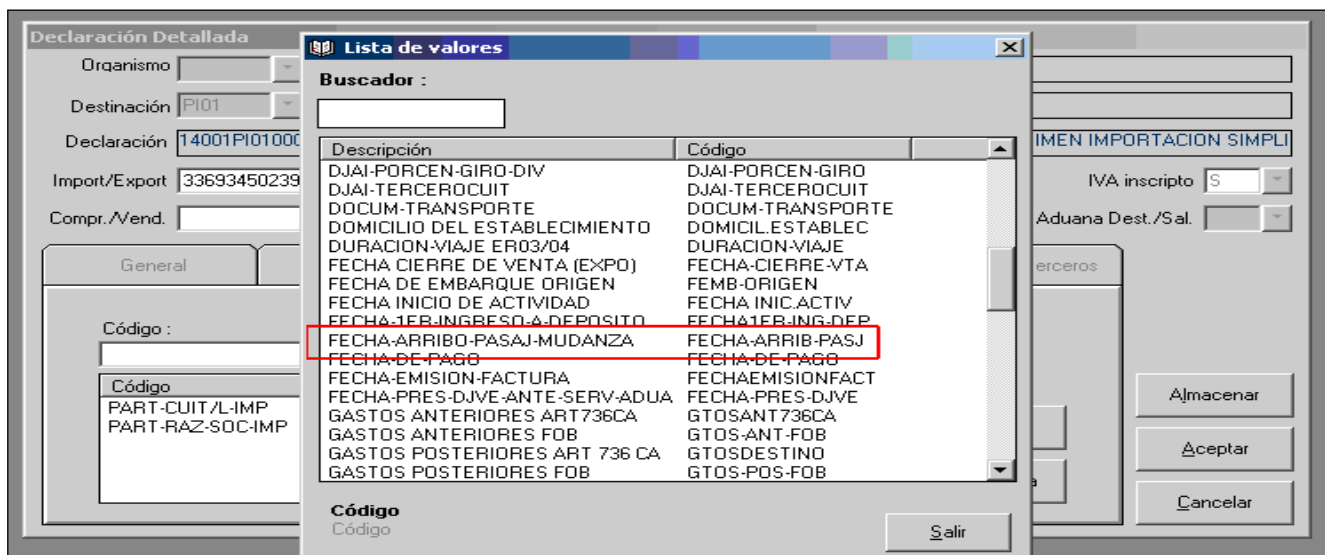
Declaración Detallada

Organismo

Destinación PI01

Declaración 14001PI01000

Import/Export 33693450239

Compr./Vend.

General

Código :

Código
PART-CUIT/L-IMP
PART-RAZ-SOC-IMP

IMEN IMPORTACION SIMPLI

IVA inscripto S

Aduana Dest./Sal.

erceros

Almacenar

Aceptar

Cancelar

Lista de valores

Buscador :

| Descripción | Código |
|---|---|
| DJAI-PORCEN-GIRO-DIV | DJAI-PORCEN-GIRO |
| DJAI-TERCEROCUIT | DJAI-TERCEROCUIT |
| DOCUM-TRANSPORTE | DOCUM-TRANSPORTE |
| DOMICILIO DEL ESTABLECIMIENTO | DOMICIL.ESTABLEC |
| DURACION-VIAJE ER03/04 | DURACION-VIAJE |
| FECHA CIERRE DE VENTA (EXPO) | FECHA-CIERRE-VTA |
| FECHA DE EMBARQUE ORIGEN | FEMB-ORIGEN |
| FECHA INICIO DE ACTIVIDAD | FECHA INIC.ACTIV |
| FECHA-1ER-INGRESO-A-DEPOSITO | FECHA1ER-ING-DEP |
| FECHA-ARRIBO-PASAJ-MUDANZA | FECHA-ARRIB-PASJ |
| FECHA-DE-PAGO | FECHA-DE-PAGO |
| FECHA-EMISION-FACTURA | FECHAEMISIONFACT |
| FECHA-PRES-DJVE-ANTE-SERV-ADUA | FECHA-PRES-DJVE |
| GASTOS ANTERIORES ART736CA | GTOSANT736CA |
| GASTOS ANTERIORES FOB | GTOS-ANT-FOB |
| GASTOS POSTERIORES ART 736 CA | GTOSDESTINO |
| GASTOS POSTERIORES FOB | GTOS-POS-FOB |

Código
Código

Salir